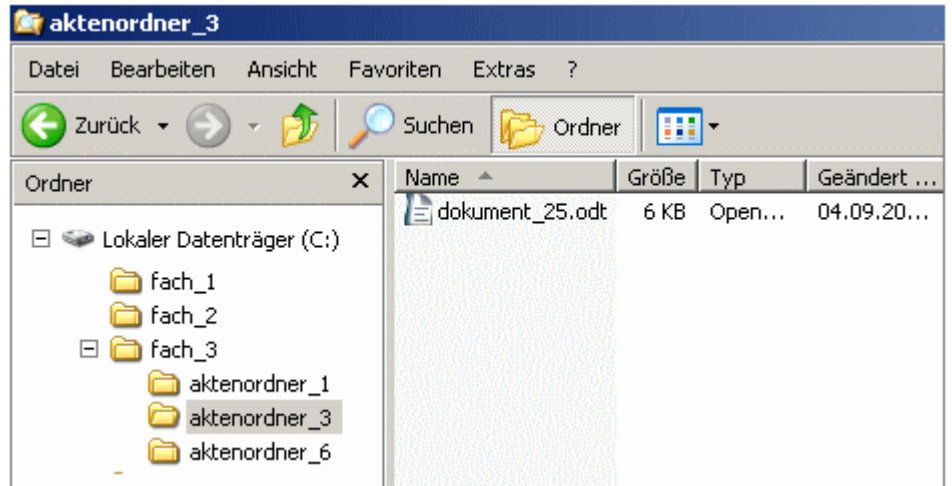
aktenordner_3

Datei Bearbeiten Ansicht Favoriten Extras ?

Zurück Suchen Ordner

Ordner ×

Lokaler Datenträger (C:)
fach_1
fach_2
fach_3
aktenordner_1
aktenordner_3
aktenordner_6

| Name | Größe | Typ | Geändert ... |
|---|---|---|---|
| dokument_25.odt | 6 KB | Open... | 04.09.20... |